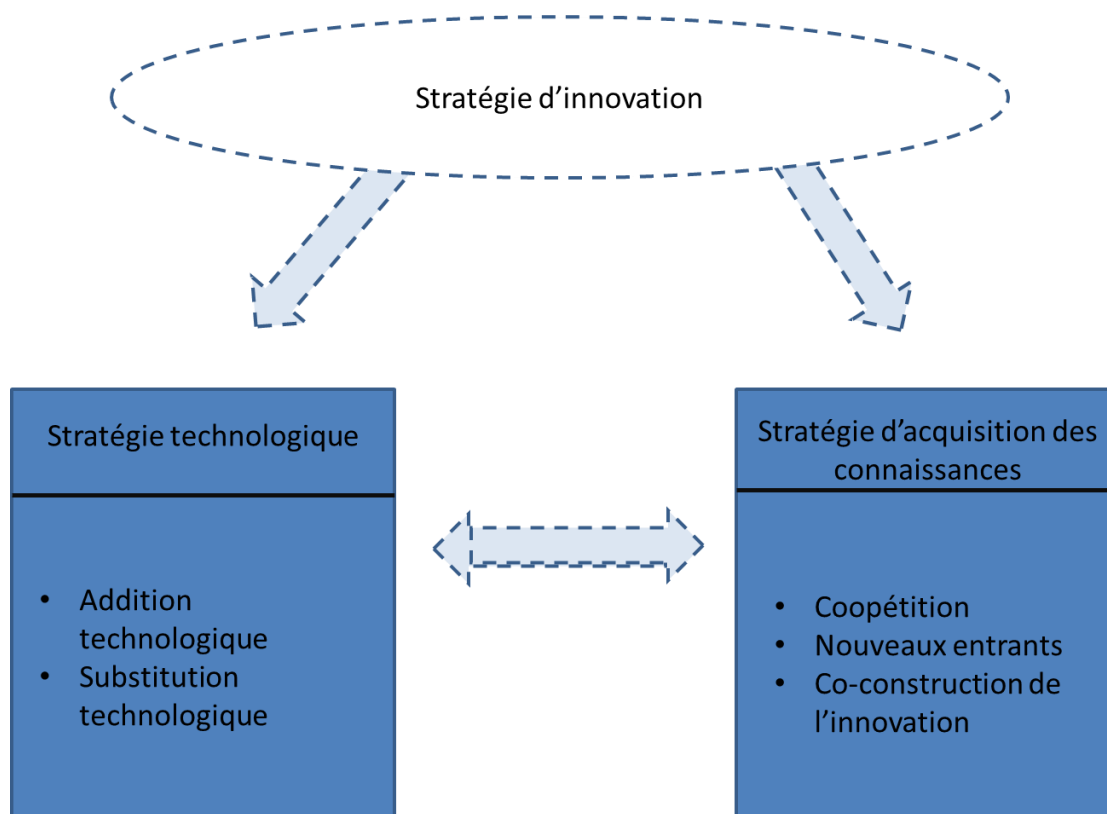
Stratégie d’innovation

Stratégie technologique

- Addition technologique
- Substitution technologique

Stratégie d’acquisition des connaissances

- Coopétition
- Nouveaux entrants
- Co-construction de l’innovation